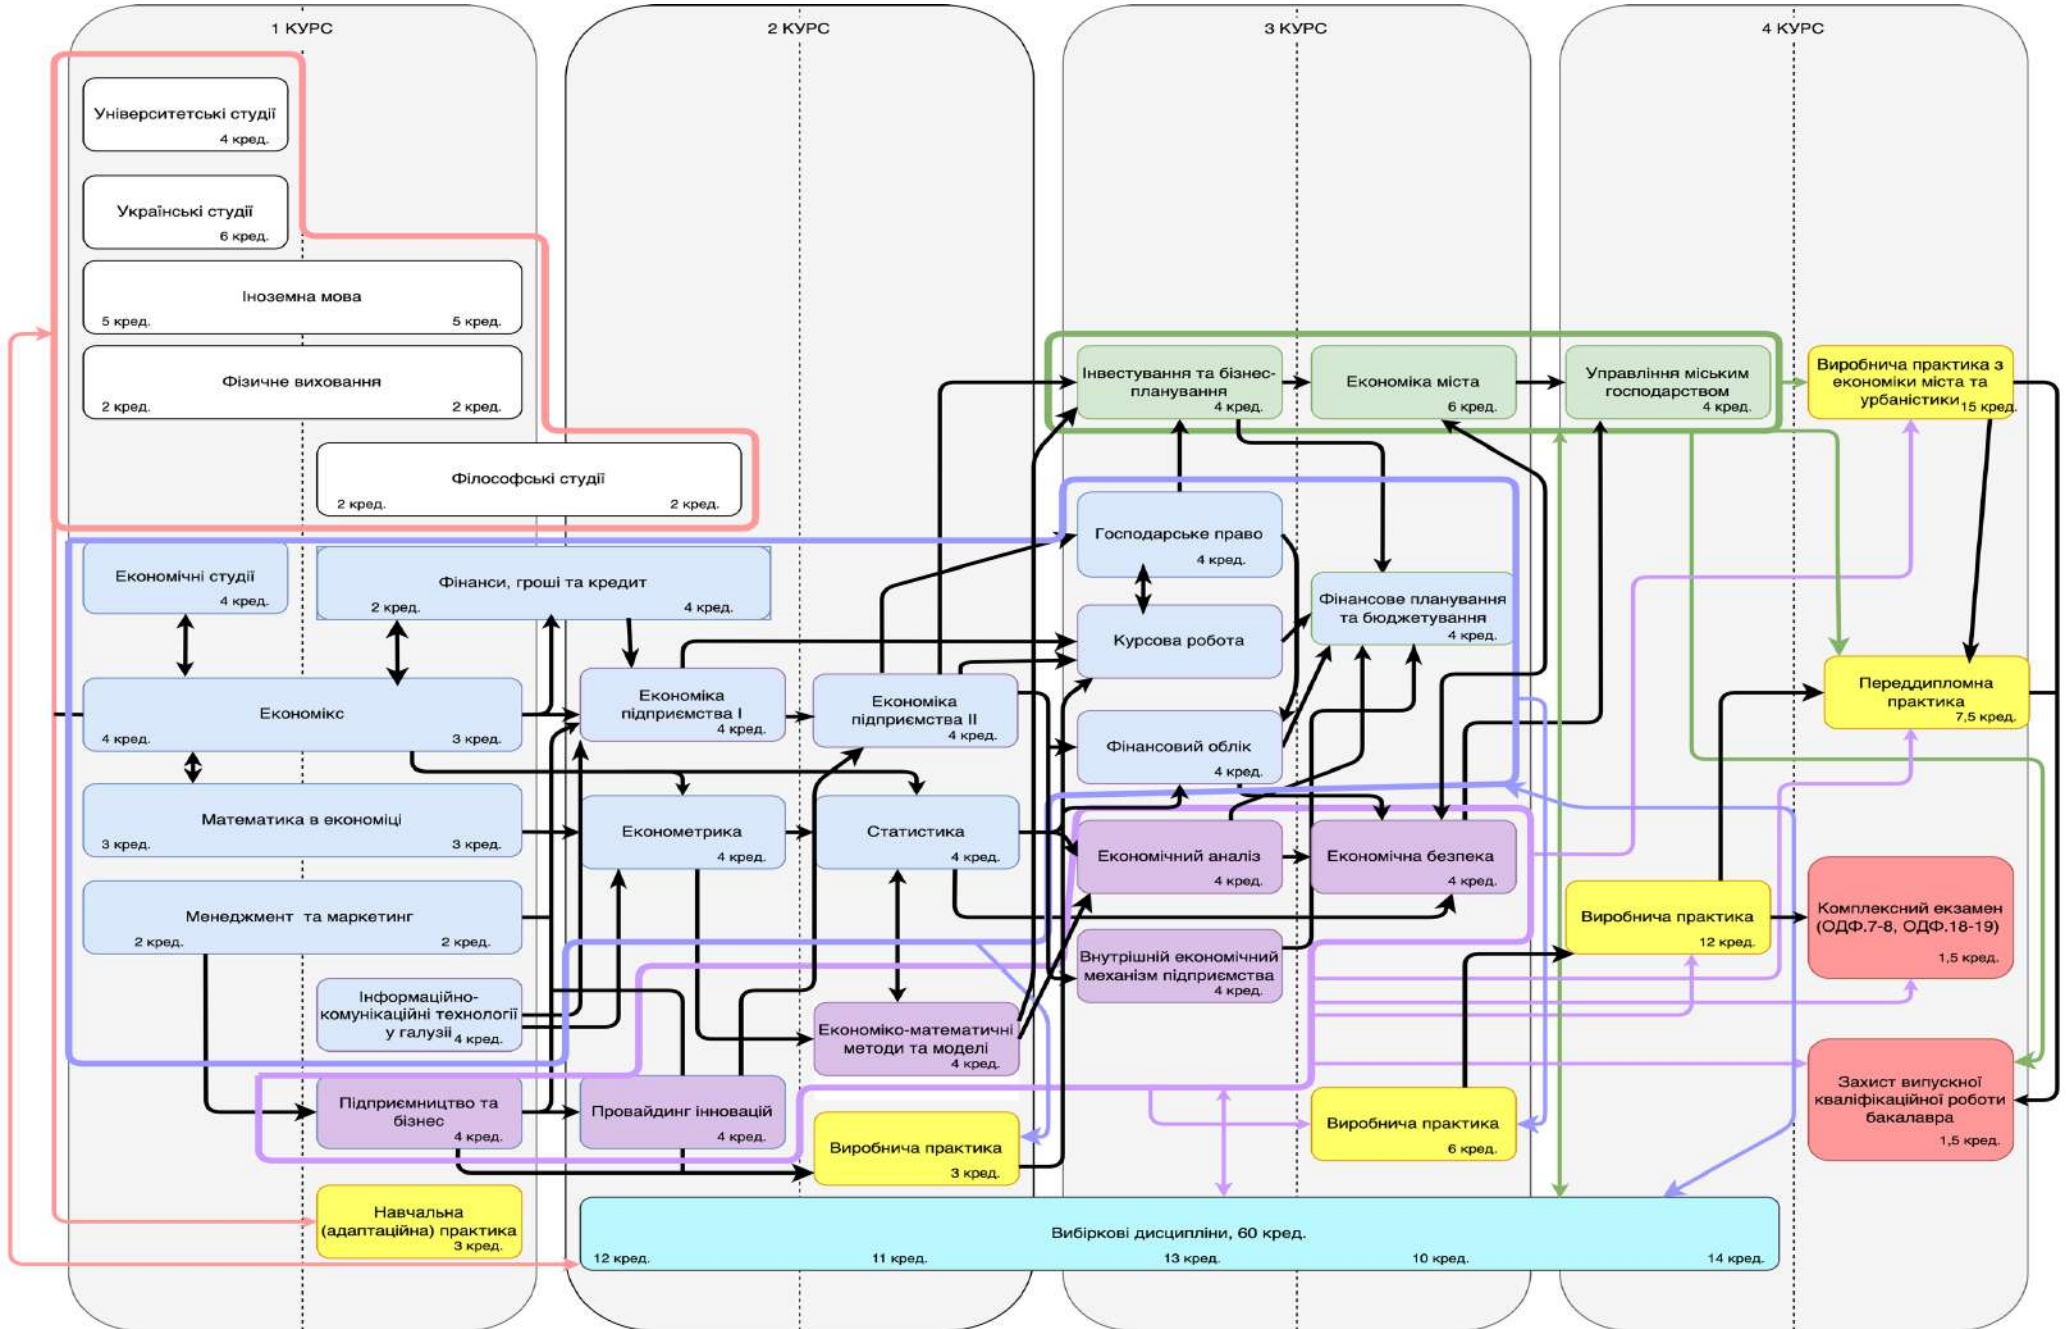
1 КУРС

2 КУРС

3 КУРС

4 КУРС

Університетські студії
4 кред.

Українські студії
6 кред.

Іноземна мова
5 кред. 5 кред.

Фізичне виховання
2 кред. 2 кред.

Філософські студії
2 кред. 2 кред.

Економічні студії
4 кред.

Фінанси, гроші та кредит
2 кред. 4 кред.

Економікс
4 кред. 3 кред.

Математика в економіці
3 кред. 3 кред.

Менеджмент та маркетинг
2 кред. 2 кред.

Інформаційно-комунікаційні технології у галузі
4 кред.

Підприємництво та бізнес
4 кред.

Навчальна (адаптаційна) практика
3 кред.

Економіка підприємства І
4 кред.

Економетрика
4 кред.

Провайдинг інновацій
4 кред.

Економіка підприємства ІІ
4 кред.

Статистика
4 кред.

Економіко-математичні методи та моделі
4 кред.

Виробнича практика
3 кред.

Інвестування та бізнес-планування
4 кред.

Господарське право
4 кред.

Курсова робота

Фінансовий облік
4 кред.

Економічний аналіз
4 кред.

Внутрішній економічний механізм підприємства
4 кред.

Економіка міста
6 кред.

Фінансове планування та бюджетування
4 кред.

Економічна безпека
4 кред.

Виробнича практика
6 кред.

Управління міським господарством
4 кред.

Виробнича практика
12 кред.

Виробнича практика з економіки міста та урбаністики
15 кред.

Переддипломна практика
7,5 кред.

Комплексний екзамен (ОДФ.7-8, ОДФ.18-19)
1,5 кред.

Захист випускної кваліфікаційної роботи бакалавра
1,5 кред.

Вибіркові дисципліни, 60 кред.
12 кред. 11 кред. 13 кред. 10 кред. 14 кред.